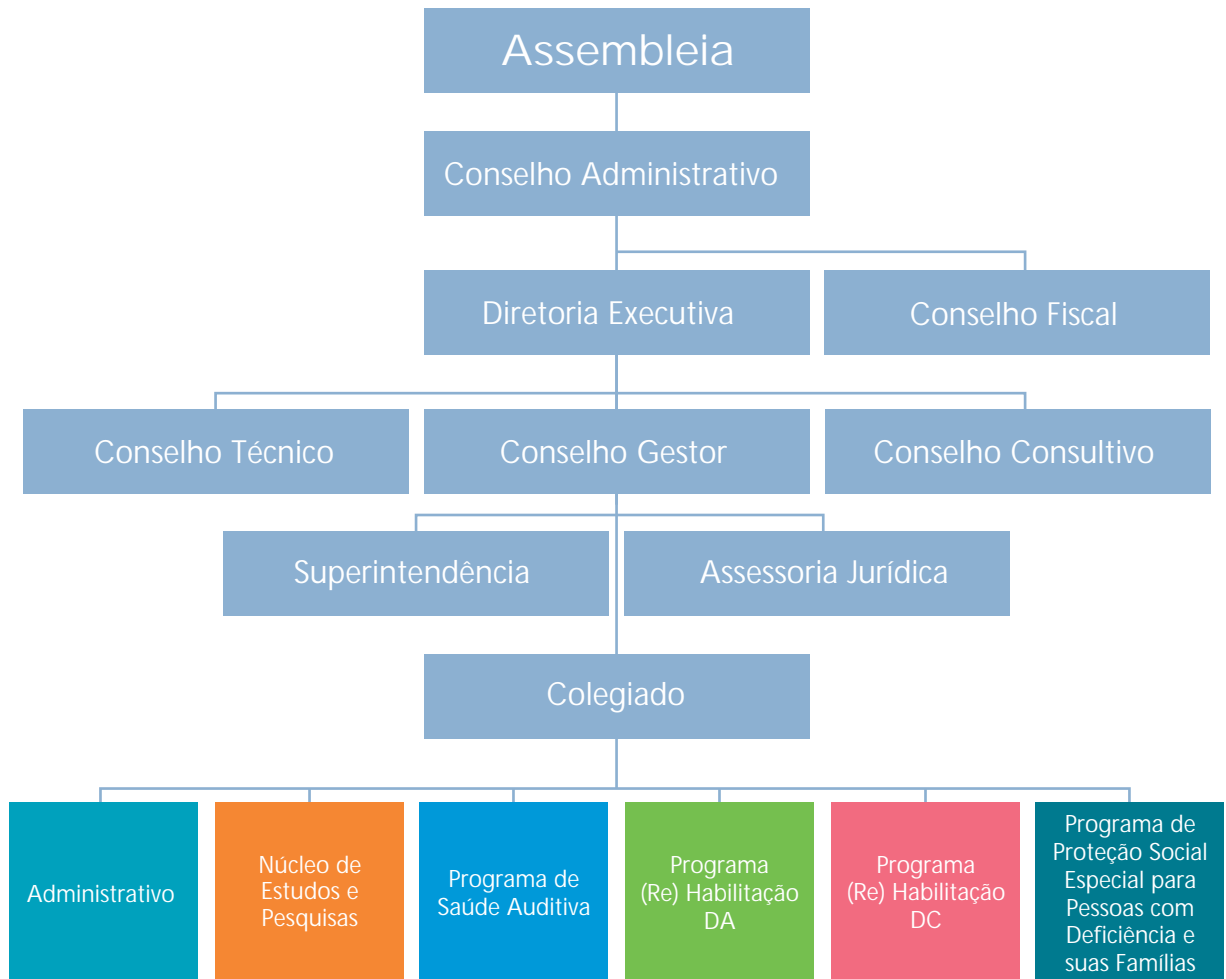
Assembleia

Conselho Administrativo

Diretoria Executiva

Conselho Fiscal

Conselho Técnico

Conselho Gestor

Conselho Consultivo

Superintendência

Assessoria Jurídica

Colegiado

Administrativo

Núcleo de Estudos e Pesquisas

Programa de Saúde Auditiva

Programa (Re) Habilitação DA

Programa (Re) Habilitação DC

Programa de Proteção Social Especial para Pessoas com Deficiência e suas Famílias